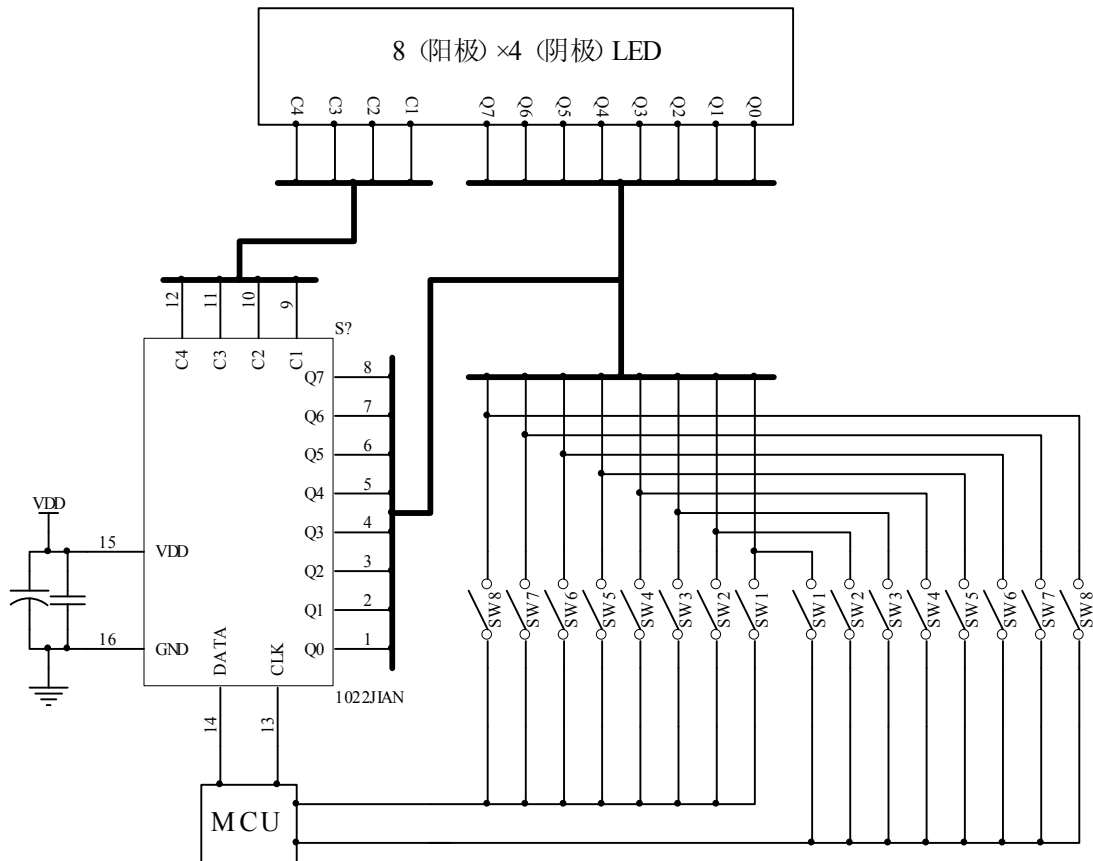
8（阳极）×4（阴极）LED

C4 C3 C2 C1 Q7 Q6 Q5 Q4 Q3 Q2 Q1 Q0

12 11 10 9

S?

C4 C3 C2 C1

Q7 8
Q6 7
Q5 6
Q4 5
Q3 4
Q2 3
Q1 2
Q0 1

VDD

15 VDD

16 GND

DATA CLK

1022JIAN

14 13

MCU

SW8 SW7 SW6 SW5 SW4 SW3 SW2 SW1 SW1 SW2 SW3 SW4 SW5 SW6 SW7 SW8